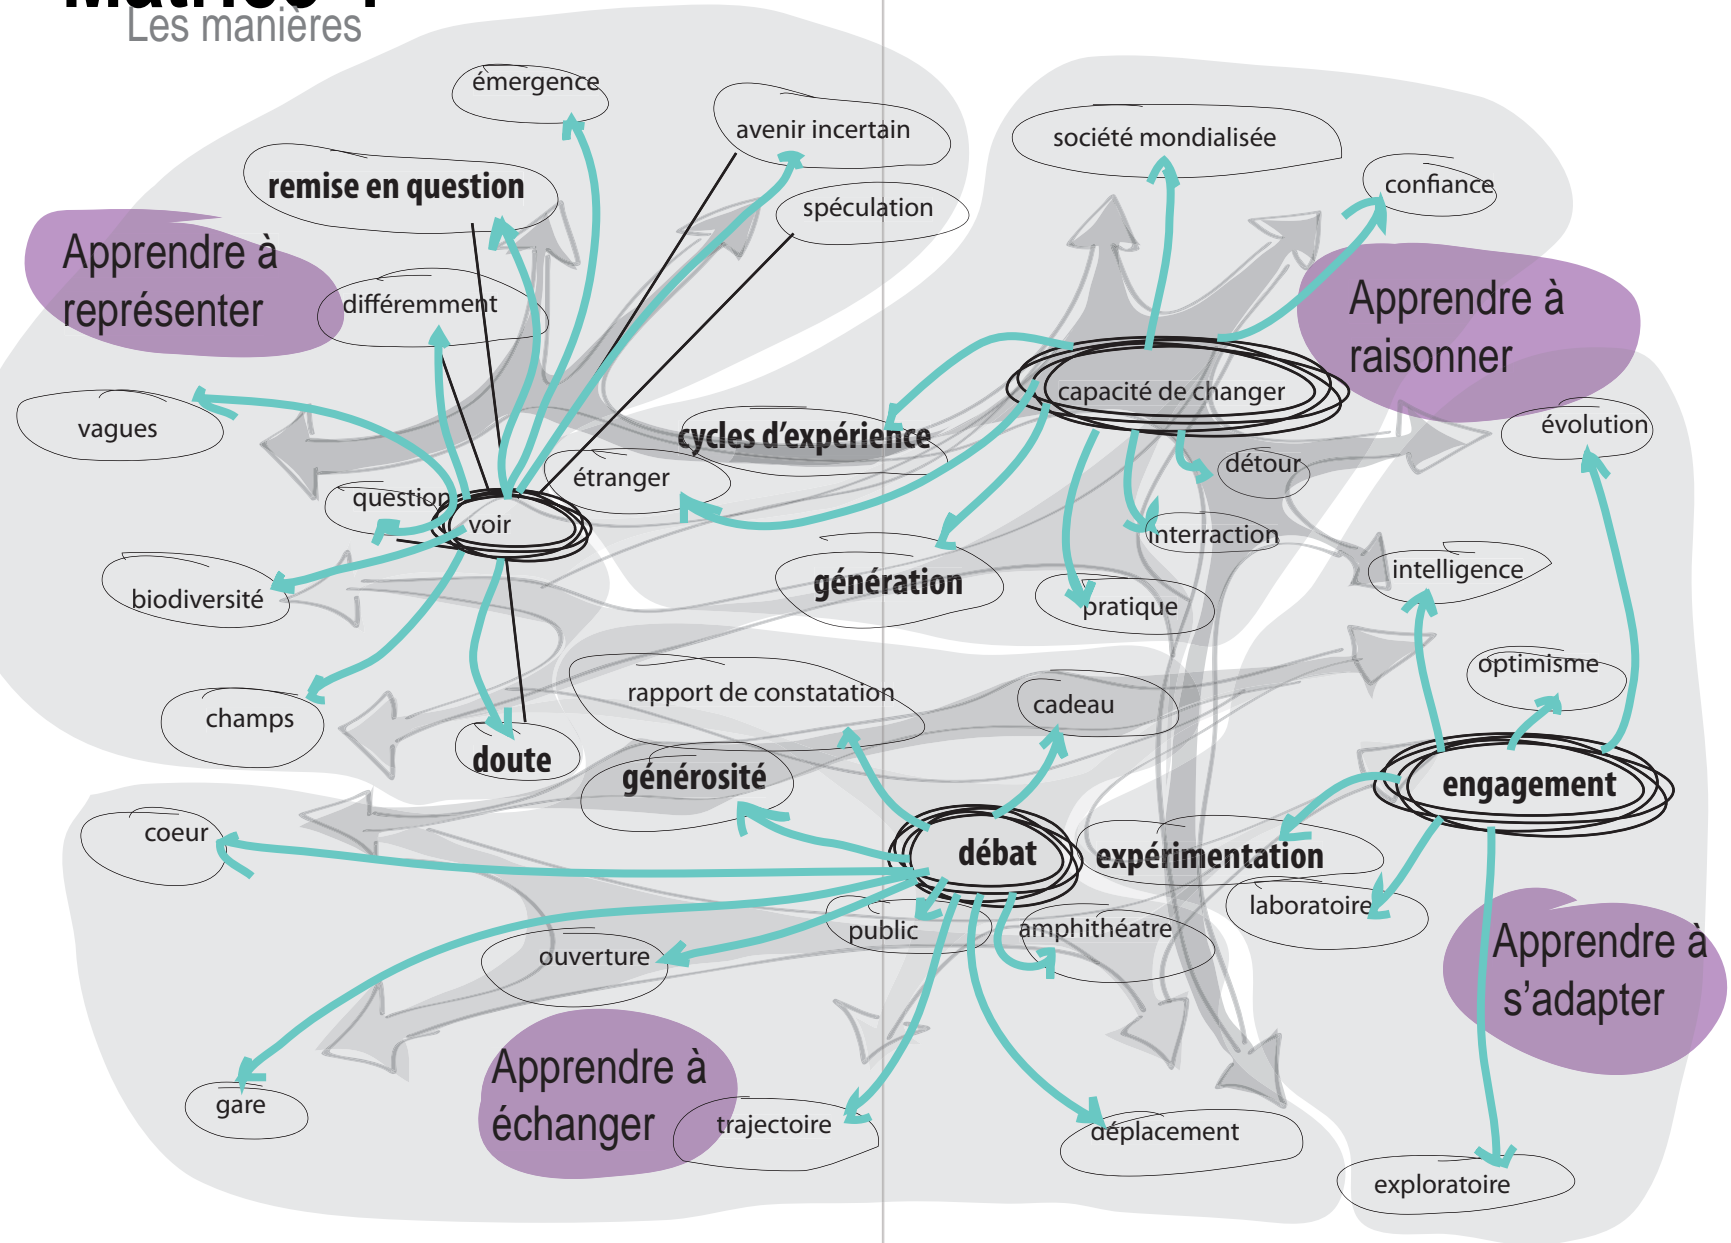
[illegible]
Les manières

émergence

avenir incertain

remise en question

spéculation

société mondialisée

confiance

Apprendre à représenter

différemment

Apprendre à raisonner

vagues

cycles d'expérience

capacité de changer

évolution

question

voir

étranger

détour

interraction

biodiversité

génération

intelligence

pratique

optimisme

champs

rapport de constatation

cadeau

doute

générosité

engagement

coeur

débat

expérimentation

laboratoire

public

amphithéatre

ouverture

Apprendre à s'adapter

Apprendre à échanger

gare

trajectoire

déplacement

exploratoire